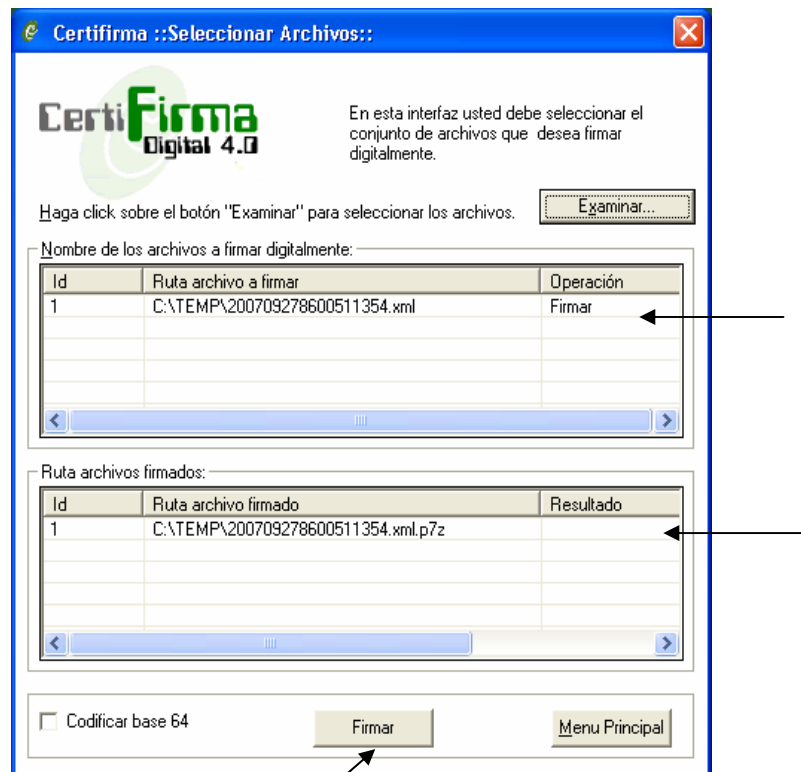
Certifirma ::Seleccionar Archivos::

CertiFirma Digital 4.0

En esta interfaz usted debe seleccionar el conjunto de archivos que desea firmar digitalmente.

Haga click sobre el botón "Examinar" para seleccionar los archivos.

Examinar...

Nombre de los archivos a firmar digitalmente:

| Id | Ruta archivo a firmar | Operación |
|---|---|---|
| 1 | C:\TEMP\200709278600511354.xml | Firmar |

Ruta archivos firmados:

| Id | Ruta archivo firmado | Resultado |
|---|---|---|
| 1 | C:\TEMP\200709278600511354.xml.p7z | |

Codificar base 64

Firmar

Menu Principal